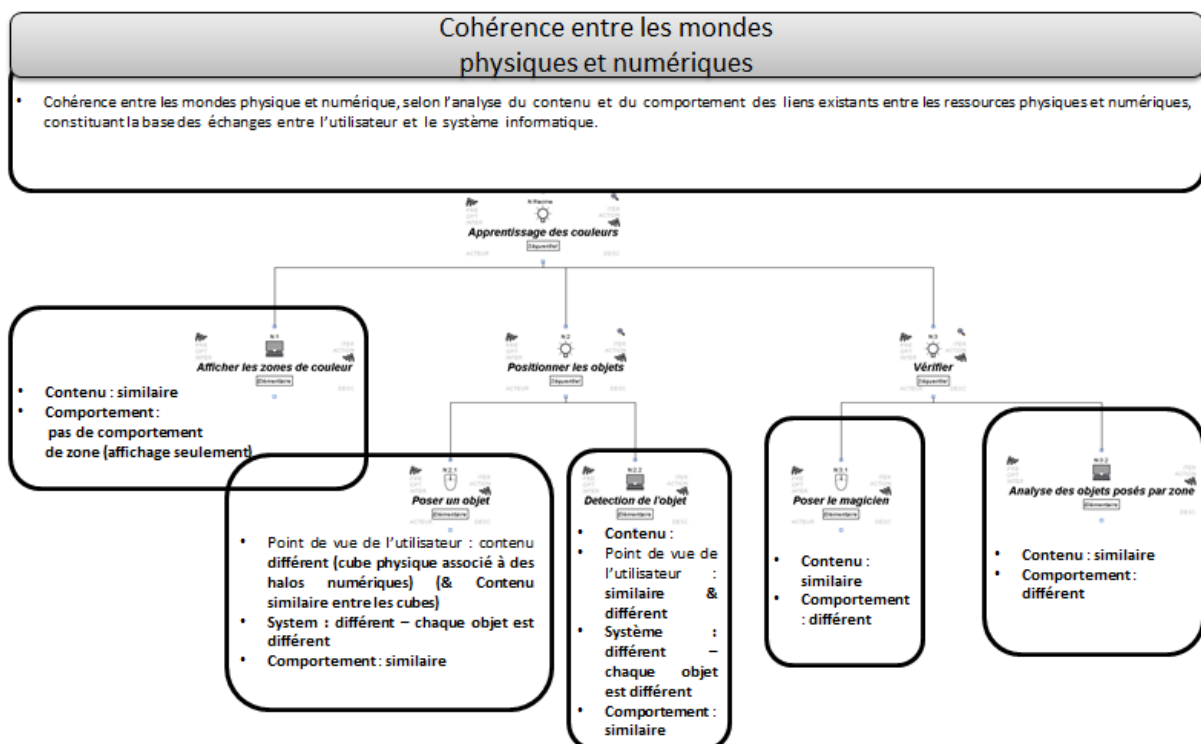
Cohérence entre les mondes physiques et numériques

• Cohérence entre les mondes physique et numérique, selon l'analyse du contenu et du comportement des liens existants entre les ressources physiques et numériques, constituant la base des échanges entre l'utilisateur et le système informatique.

N.Racine
Apprentissage des couleurs
Séquentiel

N.1
Afficher les zones de couleur
Elémentaire

• Contenu : similaire
• Comportement : pas de comportement de zone (affichage seulement)

N.2
Positionner les objets
Séquentiel

N.3
Vérifier
Séquentiel

N.2.1
Poser un objet
Elémentaire

• Point de vue de l'utilisateur : contenu différent (cube physique associé à des halos numériques) (& Contenu similaire entre les cubes)
• System : différent – chaque objet est différent
• Comportement : similaire

N.2.2
Detection de l'objet
Elémentaire

• Contenu :
• Point de vue de l'utilisateur : similaire & différent
• Système : différent – chaque objet est différent
• Comportement : similaire

N.3.1
Poser le magicien
Elémentaire

• Contenu : similaire
• Comportement : différent

N.3.2
Analyse des objets posés par zone
Elémentaire

• Contenu : similaire
• Comportement : différent